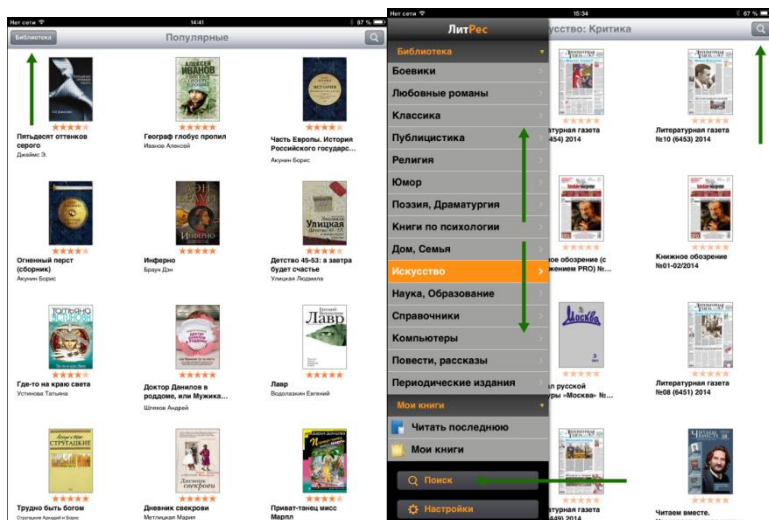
Нет сети 14:41 87 %

Библиотека Популярные

Пятьдесят оттенков серого
Джеймс Э.

Географ глобус пропил
Иванов Алексей

Часть Европы. История Российского государс...
Акунин Борис

Огненный перст (сборник)
Акунин Борис

Инферно
Браун Дэн

Детство 45-53: а завтра будет счастье
Улицкая Людмила

Где-то на краю света
Устинова Татьяна

Доктор Данилов в роддоме, или Мужика...
Шляхов Андрей

Лавр
Водолазкин Евгений

Трудно быть богом
Стругацкие Аркадий и Борис

Дневник свекрови
Метлицкая Мария

Приват-танец мисс Марпл
Донцова Дарья

Нет сети 15:34 67 %

ЛитРес

Библиотека
Боевики
Любовные романы
Классика
Публицистика
Религия
Юмор
Поэзия, Драматургия
Книги по психологии
Дом, Семья
Искусство
Наука, Образование
Справочники
Компьютеры
Повести, рассказы
Периодические издания

Мои книги
Читать последнюю
Мои книги

Поиск
Настройки

...усство: Критика

...турная газета ...454) 2014
Литературная газета №10 (6453) 2014

...ое обозрение (с ...жением PRO) №...
Книжное обозрение №01-02/2014

...л русской ...турный «Москва» №...
Литературная газета №08 (6451) 2014

Читаем вместе.